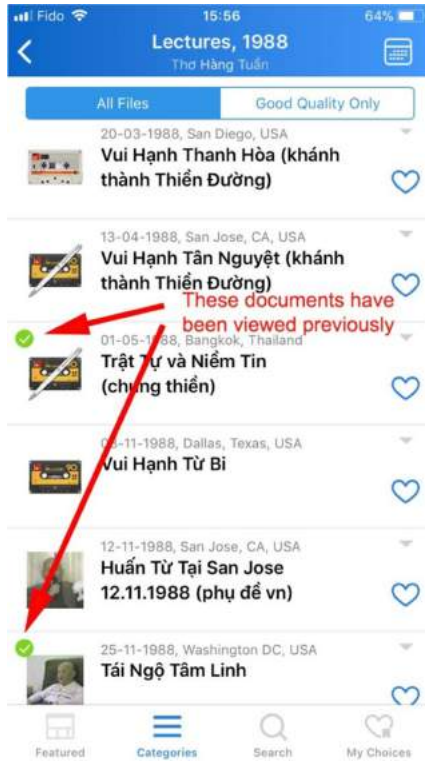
Fido 15:56 64%

Lectures, 1988
Thơ Hàng Tuần

All Files
Good Quality Only

20-03-1988, San Diego, USA
Vui Hạnh Thanh Hòa (khánh thành Thiền Đường)

13-04-1988, San Jose, CA, USA
Vui Hạnh Tân Nguyệt (khánh thành Thiền Đường)

These documents have been viewed previously

01-05-1988, Bangkok, Thailand
Trật Tự và Niềm Tin (chứng thiền)

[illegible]-11-1988, Dallas, Texas, USA
Vui Hạnh Từ Bi

12-11-1988, San Jose, CA, USA
Huấn Từ Tại San Jose 12.11.1988 (phụ đề vn)

25-11-1988, Washington DC, USA
Tái Ngộ Tâm Linh

Featured
Categories
Search
My Choices